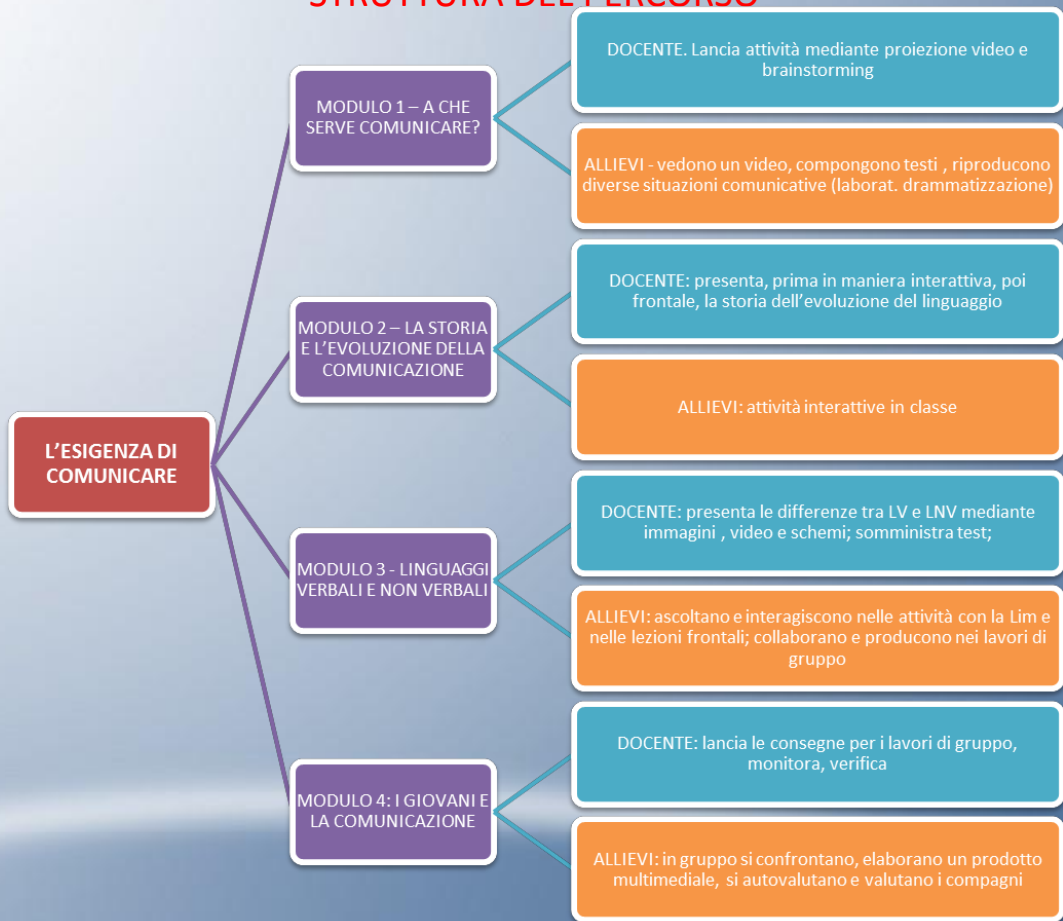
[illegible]

L'ESIGENZA DI COMUNICARE

MODULO 1 – A CHE SERVE COMUNICARE?

DOCENTE. Lancia attività mediante proiezione video e brainstorming

ALLIEVI - vedono un video, compongono testi , riproducono diverse situazioni comunicative (laborat. drammatizzazione)

MODULO 2 – LA STORIA E L'EVOLUZIONE DELLA COMUNICAZIONE

DOCENTE: presenta, prima in maniera interattiva, poi frontale, la storia dell'evoluzione del linguaggio

ALLIEVI: attività interattive in classe

MODULO 3 - LINGUAGGI VERBALI E NON VERBALI

DOCENTE: presenta le differenze tra LV e LNV mediante immagini , video e schemi; somministra test;

ALLIEVI: ascoltano e interagiscono nelle attività con la Lim e nelle lezioni frontali; collaborano e producono nei lavori di gruppo

MODULO 4: I GIOVANI E LA COMUNICAZIONE

DOCENTE: lancia le consegne per i lavori di gruppo, monitora, verifica

ALLIEVI: in gruppo si confrontano, elaborano un prodotto multimediale, si autovalutano e valutano i compagni